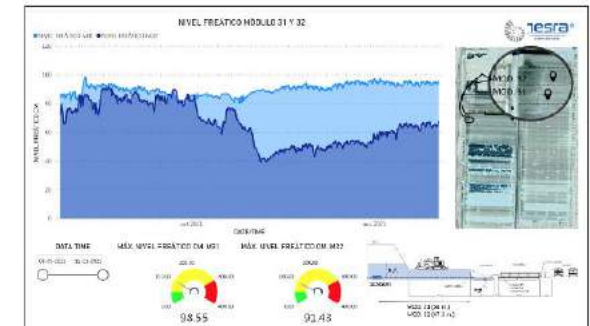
NIVEL FREATICO MODULO 31 Y 32

nesra

● NIVEL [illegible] ● NIVEL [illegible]

100
80
60
40
20
0

NIVEL FREATICO CM

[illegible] 2021
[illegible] 2021

DATETIME

MOD. 32
MOD. 31

DATA TIME
MÁX. NIVEL FREÁTICO CM M31
MÁX. NIVEL FREÁTICO CM M32

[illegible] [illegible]

98.55
91.43

MOD. 31 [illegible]
MOD. 32 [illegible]